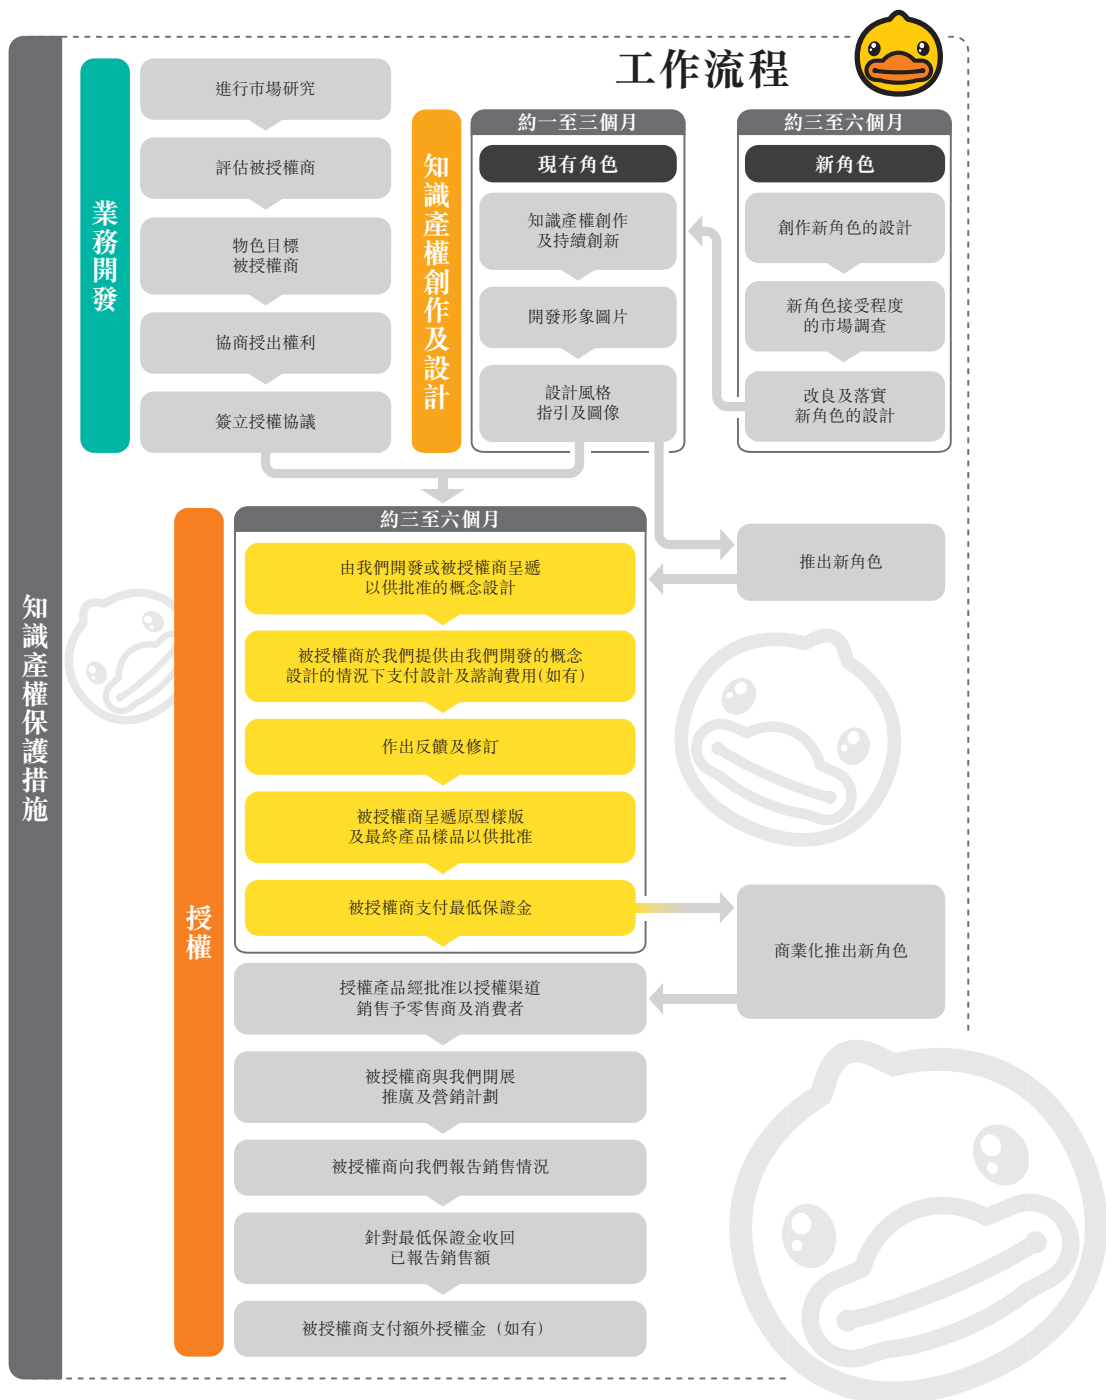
工作流程

知識產權保護措施

業務開發

進行市場研究

評估被授權商

物色目標
被授權商

協商授出權利

簽立授權協議

知識產權創作及設計

約一至三個月

現有角色

知識產權創作
及持續創新

開發形象圖片

設計風格
指引及圖像

約三至六個月

新角色

創作新角色的設計

新角色接受程度
的市場調查

改良及落實
新角色的設計

推出新角色

授權

約三至六個月

由我們開發或被授權商呈遞
以供批准的概念設計

被授權商於我們提供由我們開發的概念
設計的情況下支付設計及諮詢費用(如有)

作出反饋及修訂

被授權商呈遞原型樣版
及最終產品樣品以供批准

被授權商支付最低保證金

商業化推出新角色

授權產品經批准以授權渠道
銷售予零售商及消費者

被授權商與我們開展
推廣及營銷計劃

被授權商向我們報告銷售情況

針對最低保證金收回
已報告銷售額

被授權商支付額外授權金（如有）